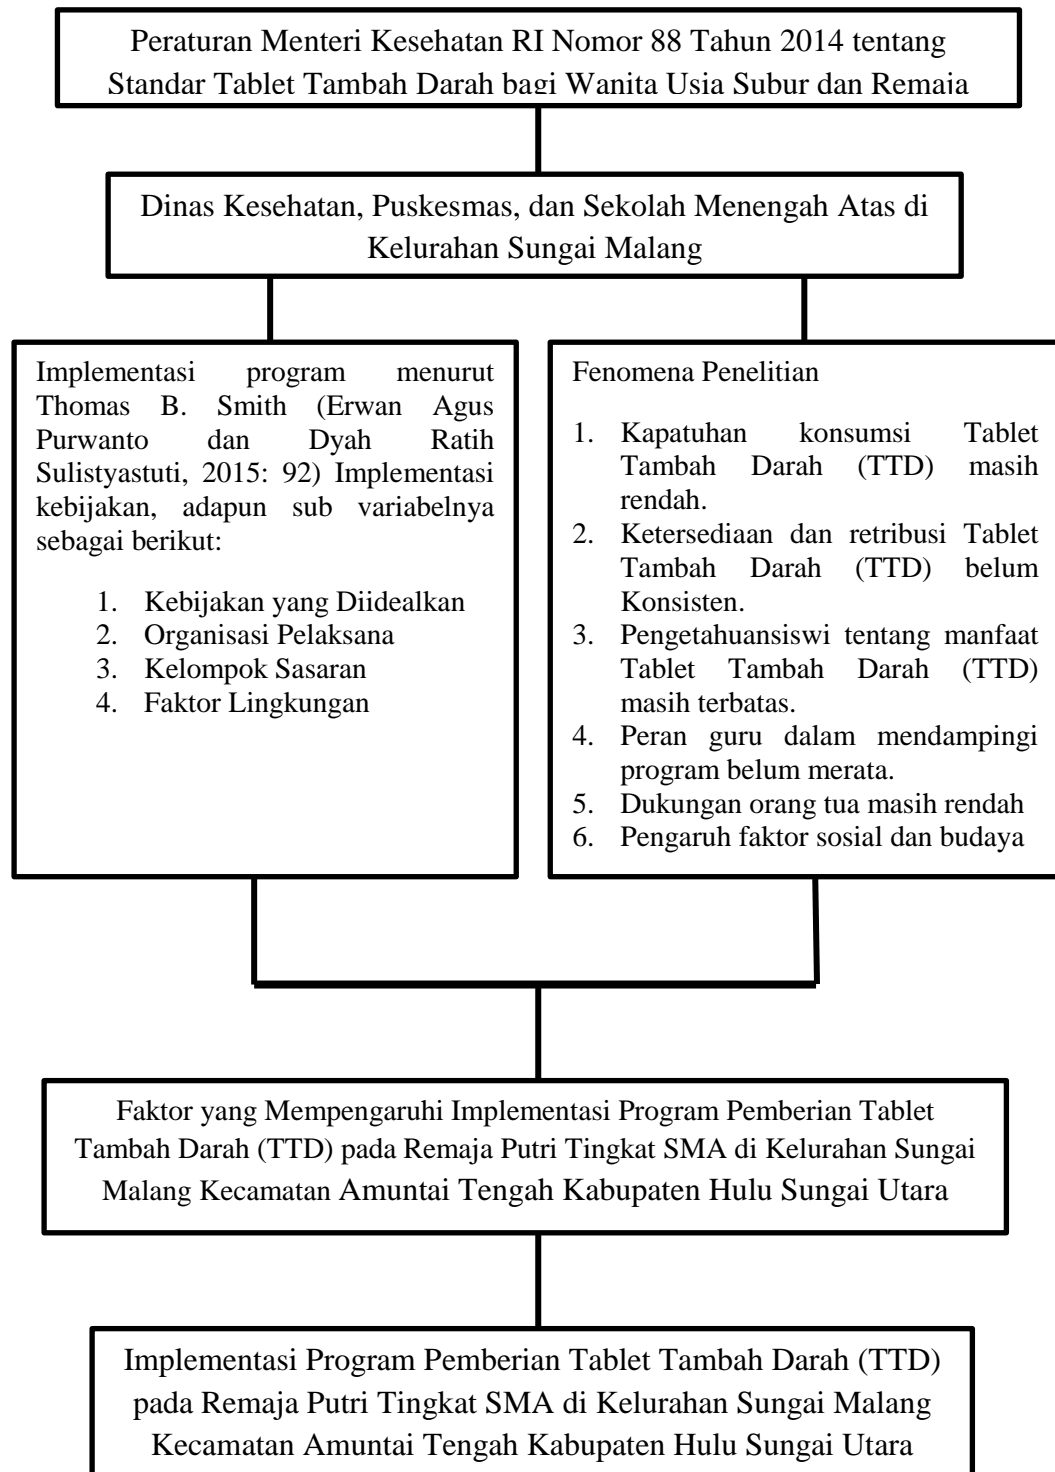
Peraturan Menteri Kesehatan RI Nomor 88 Tahun 2014 tentang Standar Tablet Tambah Darah bagi Wanita Usia Subur dan Remaja

Dinas Kesehatan, Puskesmas, dan Sekolah Menengah Atas di Kelurahan Sungai Malang

Implementasi program menurut Thomas B. Smith (Erwan Agus Purwanto dan Dyah Ratih Sulistyastuti, 2015: 92) Implementasi kebijakan, adapun sub variabelnya sebagai berikut:

1. Kebijakan yang Diidealkan
2. Organisasi Pelaksana
3. Kelompok Sasaran
4. Faktor Lingkungan

Fenomena Penelitian

1. Kapatuhan konsumsi Tablet Tambah Darah (TTD) masih rendah.
2. Ketersediaan dan retribusi Tablet Tambah Darah (TTD) belum Konsisten.
3. Pengetahuansiswi tentang manfaat Tablet Tambah Darah (TTD) masih terbatas.
4. Peran guru dalam mendampingi program belum merata.
5. Dukungan orang tua masih rendah
6. Pengaruh faktor sosial dan budaya

Faktor yang Mempengaruhi Implementasi Program Pemberian Tablet Tambah Darah (TTD) pada Remaja Putri Tingkat SMA di Kelurahan Sungai Malang Kecamatan Amuntai Tengah Kabupaten Hulu Sungai Utara

Implementasi Program Pemberian Tablet Tambah Darah (TTD) pada Remaja Putri Tingkat SMA di Kelurahan Sungai Malang Kecamatan Amuntai Tengah Kabupaten Hulu Sungai Utara